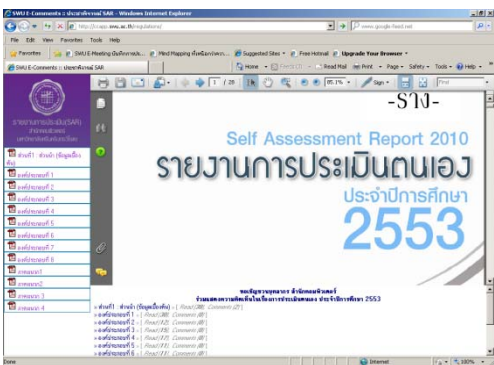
SWU E-Comments :: ประเมินตนเอง SAR - Windows Internet Explorer

http://swu.ac.th/regulations/

www.google-feed.net

File Edit View Favorites Tools Help

Favorites | SWU E-Meeting | Mind Mapping | Suggested Sites | Free Hotmail | Upgrade Your Browser

SWU E-Comments :: ประเมินตนเอง SAR

Home | Feeds | Read Mail | Print | Page | Safety | Tools | Help

1 / 28 | 85.1% | Sign | Find

รายงานการประเมินตนเอง(SAR)

ส่วนที่1 ส่วนนำ (ข้อมูลพื้นฐาน)

องค์ประกอบที่ 1

องค์ประกอบที่ 2

องค์ประกอบที่ 3

องค์ประกอบที่ 4

องค์ประกอบที่ 5

องค์ประกอบที่ 6

องค์ประกอบที่ 7

องค์ประกอบที่ 8

ภาคผนวก1

ภาคผนวก2

ภาคผนวก 3

ภาคผนวก 4

-ร่าง-

Self Assessment Report 2010

รายงานการประเมินตนเอง

ประจำปีการศึกษา

2553

ขอเชิญชวนบุคลากร สำนักคอมพิวเตอร์

ร่วมแสดงความคิดเห็นในเรื่องการประเมินตนเอง ประจำปีการศึกษา 2553

ส่วนที่1 ส่วนนำ (ข้อมูลพื้นฐาน) - [ Read(38) Comments (0) ]

องค์ประกอบที่ 1 - [ Read(38) Comments (0) ]

องค์ประกอบที่ 2 - [ Read(15) Comments (0) ]

องค์ประกอบที่ 3 - [ Read(10) Comments (0) ]

องค์ประกอบที่ 4 - [ Read(13) Comments (0) ]

องค์ประกอบที่ 5 - [ Read(9) Comments (0) ]

องค์ประกอบที่ 6 - [ Read(9) Comments (0) ]

Done | Internet | 100%